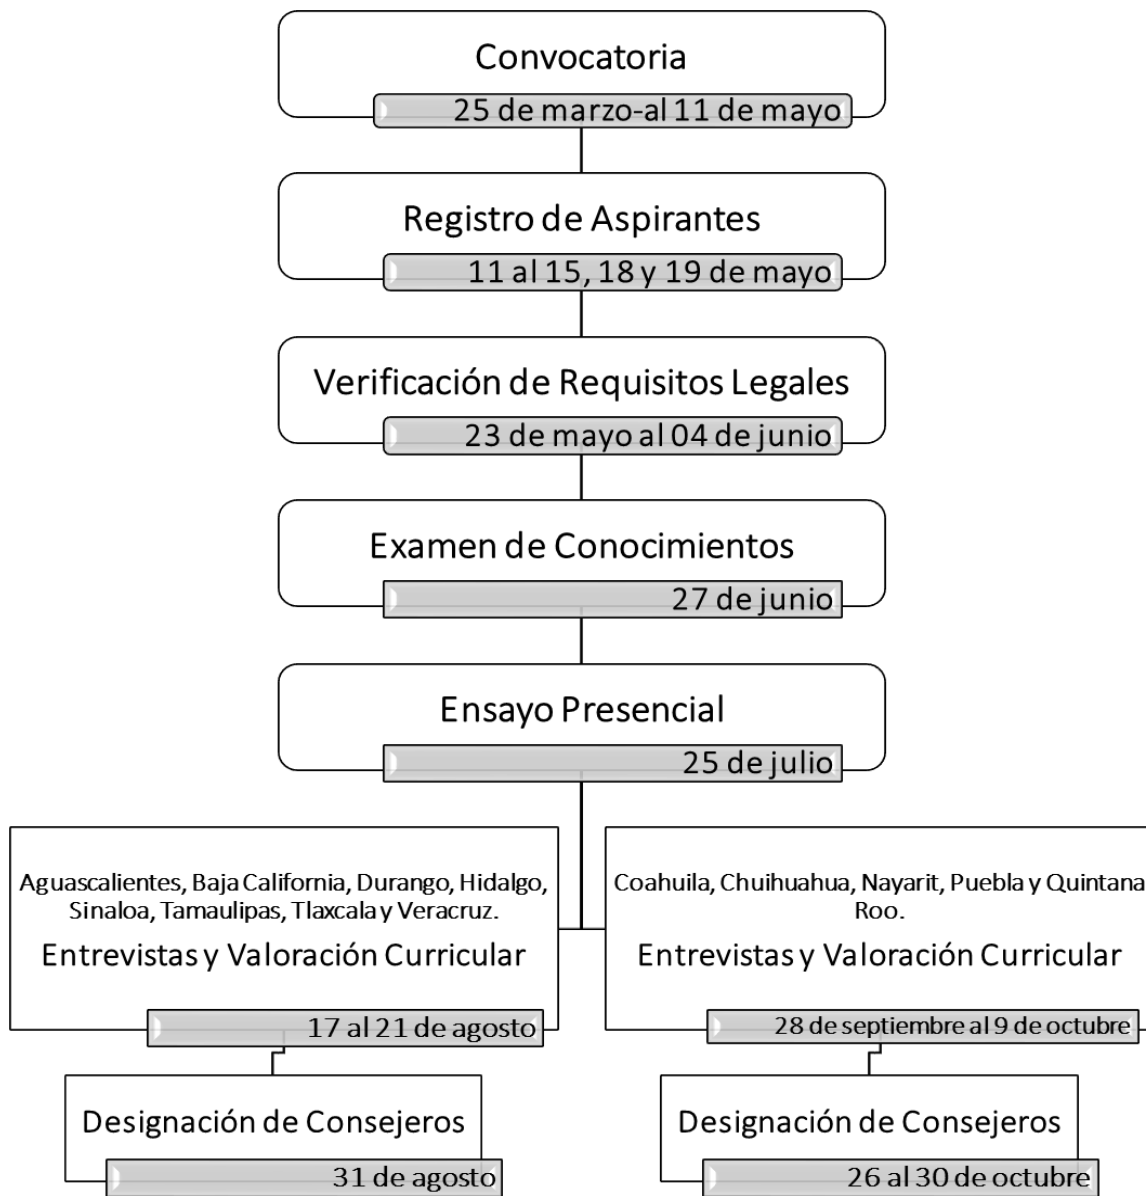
Convocatoria
25 de marzo-al 11 de mayo

Registro de Aspirantes
11 al 15, 18 y 19 de mayo

Verificación de Requisitos Legales
23 de mayo al 04 de junio

Examen de Conocimientos
27 de junio

Ensayo Presencial
25 de julio

Aguascalientes, Baja California, Durango, Hidalgo, Sinaloa, Tamaulipas, Tlaxcala y Veracruz.
Entrevistas y Valoración Curricular
17 al 21 de agosto

Designación de Consejeros
31 de agosto

Coahuila, Chuihuahua, Nayarit, Puebla y Quintana Roo.
Entrevistas y Valoración Curricular
28 de septiembre al 9 de octubre

Designación de Consejeros
26 al 30 de octubre